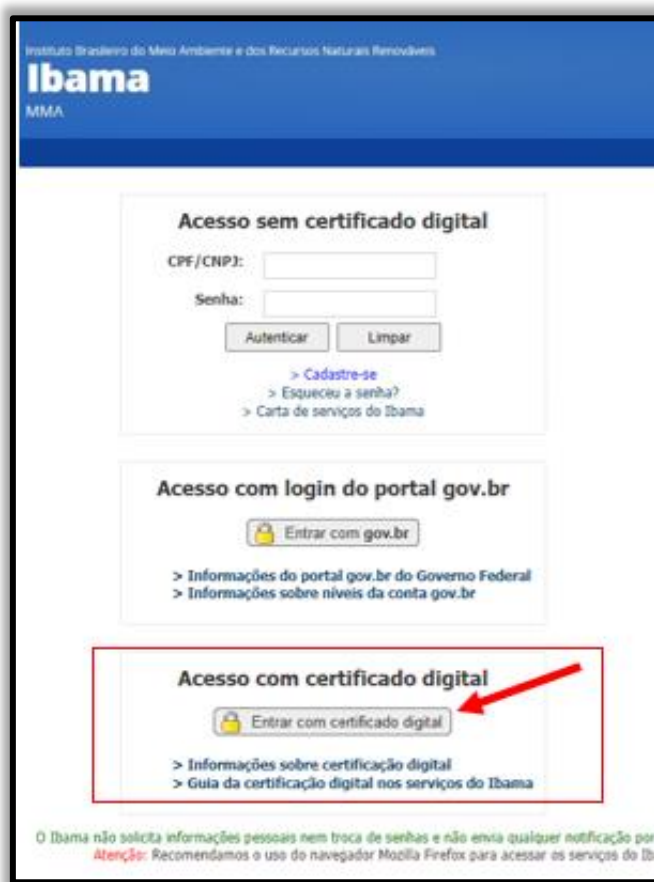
Instituto Brasileiro do Meio Ambiente e dos Recursos Naturais Renováveis
Ibama
MMA

Acesso sem certificado digital
CPF/CNPJ:
Senha:
Autenticar Limpar
> Cadastre-se
> Esqueceu a senha?
> Carta de serviços do Ibama

Acesso com login do portal gov.br
Entrar com gov.br
> Informações do portal gov.br do Governo Federal
> Informações sobre níveis da conta gov.br

Acesso com certificado digital
Entrar com certificado digital
> Informações sobre certificação digital
> Guia da certificação digital nos serviços do Ibama

O Ibama não solicita informações pessoais nem troca de senhas e não envia qualquer notificação por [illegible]
Atenção: Recomendamos o uso do navegador Mozilla Firefox para acessar os serviços do Ib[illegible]